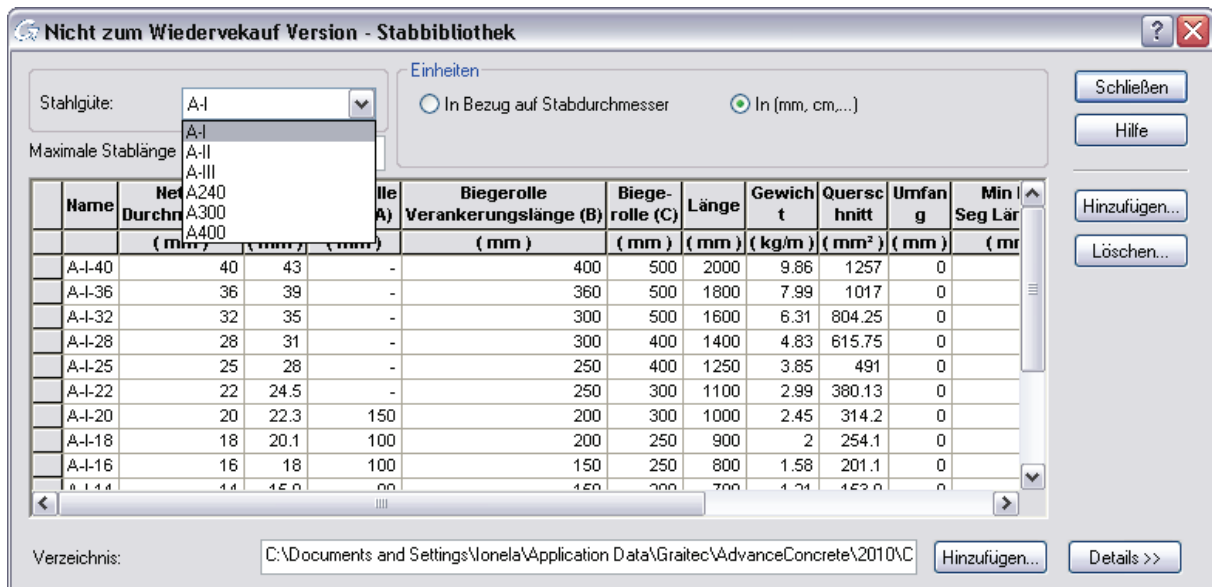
Nicht zum Wiedervekauf Version - Stabbibliothek

Stahlgüte: A-I

A-I
A-II
A-III
A240
A300
A400

Maximale Stablänge

Einheiten
In Bezug auf Stabdurchmesser
In (mm, cm,...)

Schließen
Hilfe
Hinzufügen...
Löschen...

| | Name | Net Durchm | | lle A) | Biegerolle Verankerungslänge (B) | Biege-rolle (C) | Länge | Gewicht | Querschnitt | Umfang | Min Seg Län |
|---|---|---|---|---|---|---|---|---|---|---|---|
| | | ( mm ) | ( mm ) | ( mm ) | ( mm ) | ( mm ) | ( mm ) | ( kg/m ) | ( mm² ) | ( mm ) | ( mr |
| | A-I-40 | 40 | 43 | - | 400 | 500 | 2000 | 9.86 | 1257 | 0 | |
| | A-I-36 | 36 | 39 | - | 360 | 500 | 1800 | 7.99 | 1017 | 0 | |
| | A-I-32 | 32 | 35 | - | 300 | 500 | 1600 | 6.31 | 804.25 | 0 | |
| | A-I-28 | 28 | 31 | - | 300 | 400 | 1400 | 4.83 | 615.75 | 0 | |
| | A-I-25 | 25 | 28 | - | 250 | 400 | 1250 | 3.85 | 491 | 0 | |
| | A-I-22 | 22 | 24.5 | - | 250 | 300 | 1100 | 2.99 | 380.13 | 0 | |
| | A-I-20 | 20 | 22.3 | 150 | 200 | 300 | 1000 | 2.45 | 314.2 | 0 | |
| | A-I-18 | 18 | 20.1 | 100 | 200 | 250 | 900 | 2 | 254.1 | 0 | |
| | A-I-16 | 16 | 18 | 100 | 150 | 250 | 800 | 1.58 | 201.1 | 0 | |
| | A-I-14 | 14 | 15.9 | 90 | 150 | 200 | 700 | 1.21 | 153.9 | 0 | |

Verzeichnis: C:\Documents and Settings\Ionela\Application Data\Graitec\AdvanceConcrete\2010\C

Hinzufügen...
Details >>